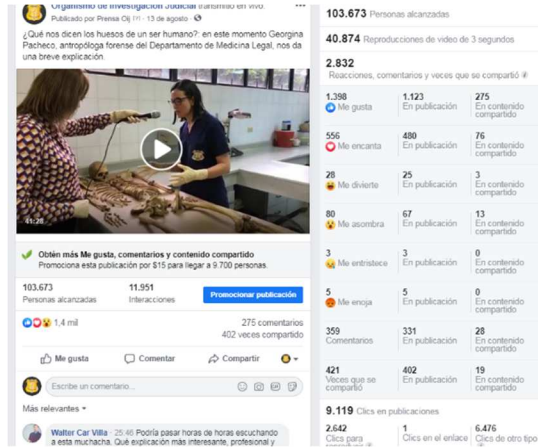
Organismo de Investigación Judicial transmitió en vivo.
Publicado por Prensa Oij · 13 de agosto ·
¿Qué nos dicen los huesos de un ser humano?: en este momento Georgina Pacheco, antropóloga forense del Departamento de Medicina Legal, nos da una breve explicación.
41:26
Obtén más Me gusta, comentarios y contenido compartido
Promociona esta publicación por $15 para llegar a 9.700 personas.
103.673
Personas alcanzadas
11.951
Interacciones
Promocionar publicación
1,4 mil
275 comentarios
402 veces compartido
Me gusta
Comentar
Compartir
Escribe un comentario...
Más relevantes
Walter Car Villa · 25:46 Podría pasar horas de horas escuchando a esta muchacha. Qué explicación más interesante, profesional y

103.673 Personas alcanzadas
40.874 Reproducciones de video de 3 segundos
2.832
Reacciones, comentarios y veces que se compartió

| | | |
|---|---|---|
| 1.398 Me gusta | 1.123 En publicación | 275 En contenido compartido |
| 556 Me encanta | 480 En publicación | 76 En contenido compartido |
| 28 Me divierte | 25 En publicación | 3 En contenido compartido |
| 80 Me asombra | 67 En publicación | 13 En contenido compartido |
| 3 Me entristece | 3 En publicación | 0 En contenido compartido |
| 5 Me enoja | 5 En publicación | 0 En contenido compartido |
| 359 Comentarios | 331 En publicación | 28 En contenido compartido |
| 421 Veces que se compartió | 402 En publicación | 19 En contenido compartido |

9.119 Clics en publicaciones

| | | |
|---|---|---|
| 2.642 Clics para reproducir | 1 Clics en el enlace | 6.476 Clics de otro tipo |